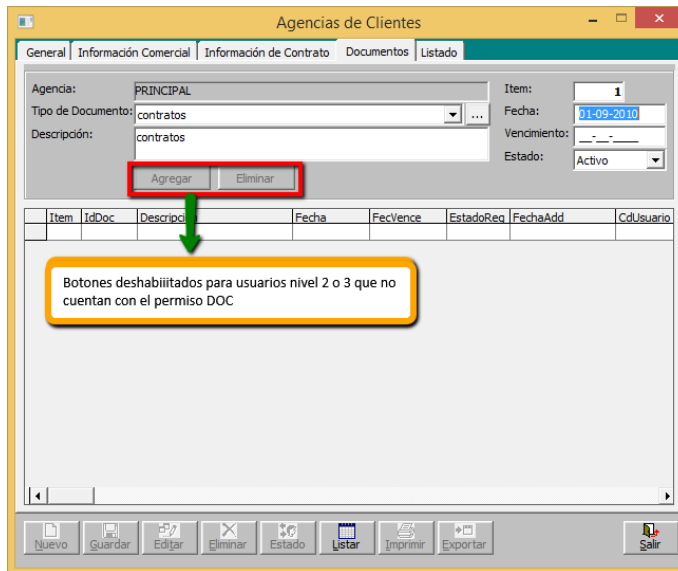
Agencias de Clientes

General | Información Comercial | Información de Contrato | Documentos | Listado

Agencia: PRINCIPAL
Tipo de Documento: contratos
Descripción: contratos

Item: 1
Fecha: 01-09-2010
Vencimiento: __-__-____
Estado: Activo

Agregar | Eliminar

| Item | IdDoc | Descripci | Fecha | FecVence | EstadoReg | FechaAdd | CdUsuario |
|---|---|---|---|---|---|---|---|
| | | | | | | | |

Botones deshabiiitados para usuarios nivel 2 o 3 que no cuentan con el permiso DOC

Nuevo | Guardar | Editar | Eliminar | Estado | Listar | Imprimir | Exportar | Salir